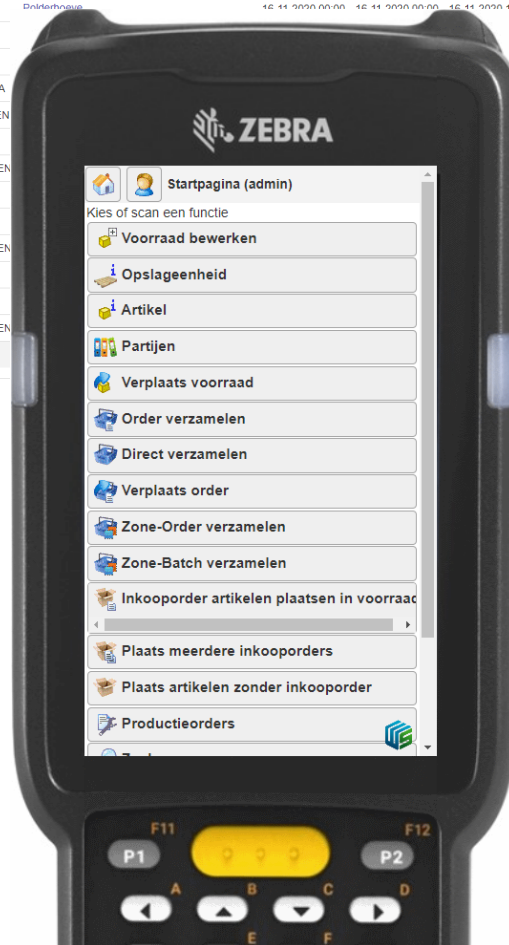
Polderhoeve 16-11-2020 00:00 16-11-2020 00:00 16-11-2020

ZEBRA

Startpagina (admin)

Kies of scan een functie

Voorraad bewerken

Opslageenheid

Artikel

Partijen

Verplaats voorraad

Order verzamelen

Direct verzamelen

Verplaats order

Zone-Order verzamelen

Zone-Batch verzamelen

Inkooporder artikelen plaatsen in voorraad

Plaats meerdere inkooporders

Plaats artikelen zonder inkooporder

Productieorders

F11 F12
P1 P2
A B C D
E F